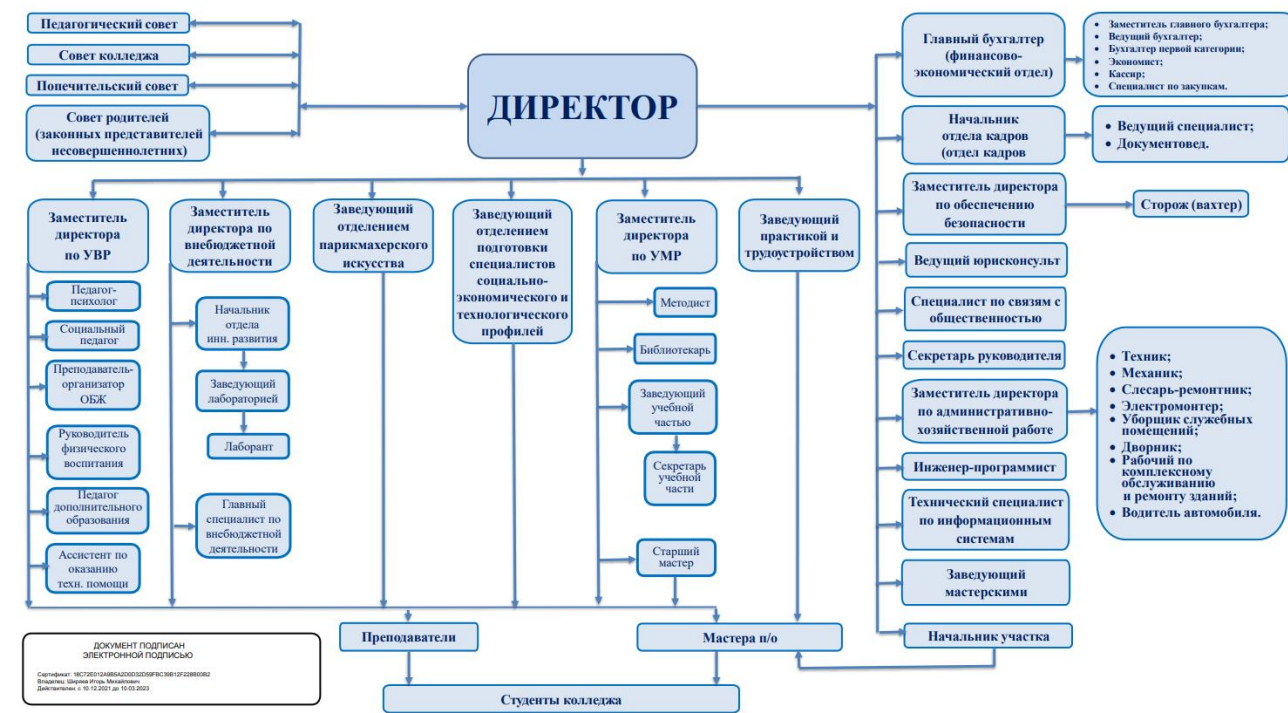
Педагогический совет

Совет колледжа

Попечительский совет

Совет родителей (законных представителей несовершеннолетних)

ДИРЕКТОР

Главный бухгалтер (финансово-экономический отдел)

• Заместитель главного бухгалтера;
• Ведущий бухгалтер;
• Бухгалтер первой категории;
• Экономист;
• Кассир;
• Специалист по закупкам.

Начальник отдела кадров (отдел кадров)

• Ведущий специалист;
• Документовед.

Заместитель директора по обеспечению безопасности

Сторож (вахтер)

Ведущий юрисконсульт

Специалист по связям с общественностью

Секретарь руководителя

Заместитель директора по административно-хозяйственной работе

• Техник;
• Механик;
• Слесарь-ремонтник;
• Электромонтер;
• Уборщик служебных помещений;
• Дворник;
• Рабочий по комплексному обслуживанию и ремонту зданий;
• Водитель автомобиля.

Инженер-программист

Технический специалист по информационным системам

Заведующий мастерскими

Начальник участка

Заместитель директора по УВР

Педагог-психолог

Социальный педагог

Преподаватель-организатор ОБЖ

Руководитель физического воспитания

Педагог дополнительного образования

Ассистент по оказанию техн. помощи

Заместитель директора по внебюджетной деятельности

Начальник отдела инн. развития

Заведующий лабораторией

Лаборант

Главный специалист по внебюджетной деятельности

Заведующий отделением парикмахерского искусства

Заведующий отделением подготовки специалистов социально-экономического и технологического профилей

Заместитель директора по УМР

Методист

Библиотекарь

Заведующий учебной частью

Секретарь учебной части

Старший мастер

Заведующий практикой и трудоустройством

Преподаватели

Мастера п/о

Студенты колледжа

ДОКУМЕНТ ПОДПИСАН ЭЛЕКТРОННОЙ ПОДПИСЬЮ

Сертификат: 18C7E012A9B5A200D32D59FBC39B12F226B00B2
Владелец: Шерман Игорь Михайлович
Действителен: с 10.12.2021 до 10.03.2023